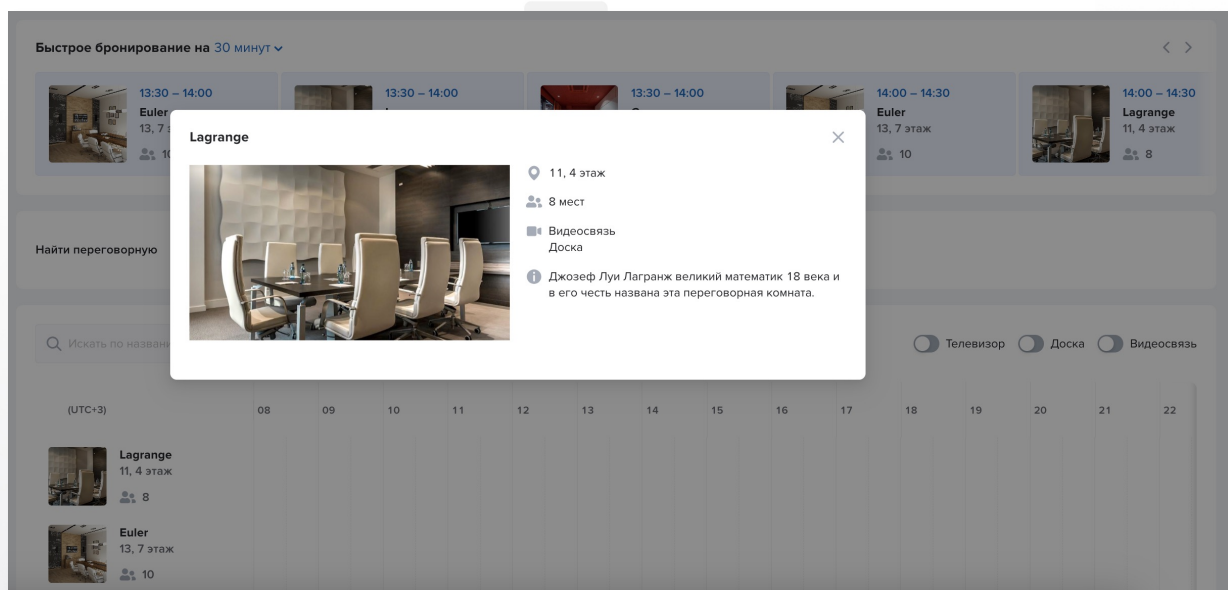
Быстрое бронирование на 30 минут

13:30 – 14:00
Euler
13, 7 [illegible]
10

13:30 – 14:00
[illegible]

13:30 – 14:00
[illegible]

14:00 – 14:30
Euler
13, 7 этаж
10

14:00 – 14:30
Lagrange
11, 4 этаж
8

Lagrange

11, 4 этаж
8 мест
Видеосвязь
Доска
Джозеф Луи Лагранж великий математик 18 века и в его честь названа эта переговорная комната.

Найти переговорную

Искать по названи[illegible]

Телевизор Доска Видеосвязь

(UTC+3) 08 09 10 11 12 13 14 15 16 17 18 19 20 21 22

Lagrange
11, 4 этаж
8

Euler
13, 7 этаж
10